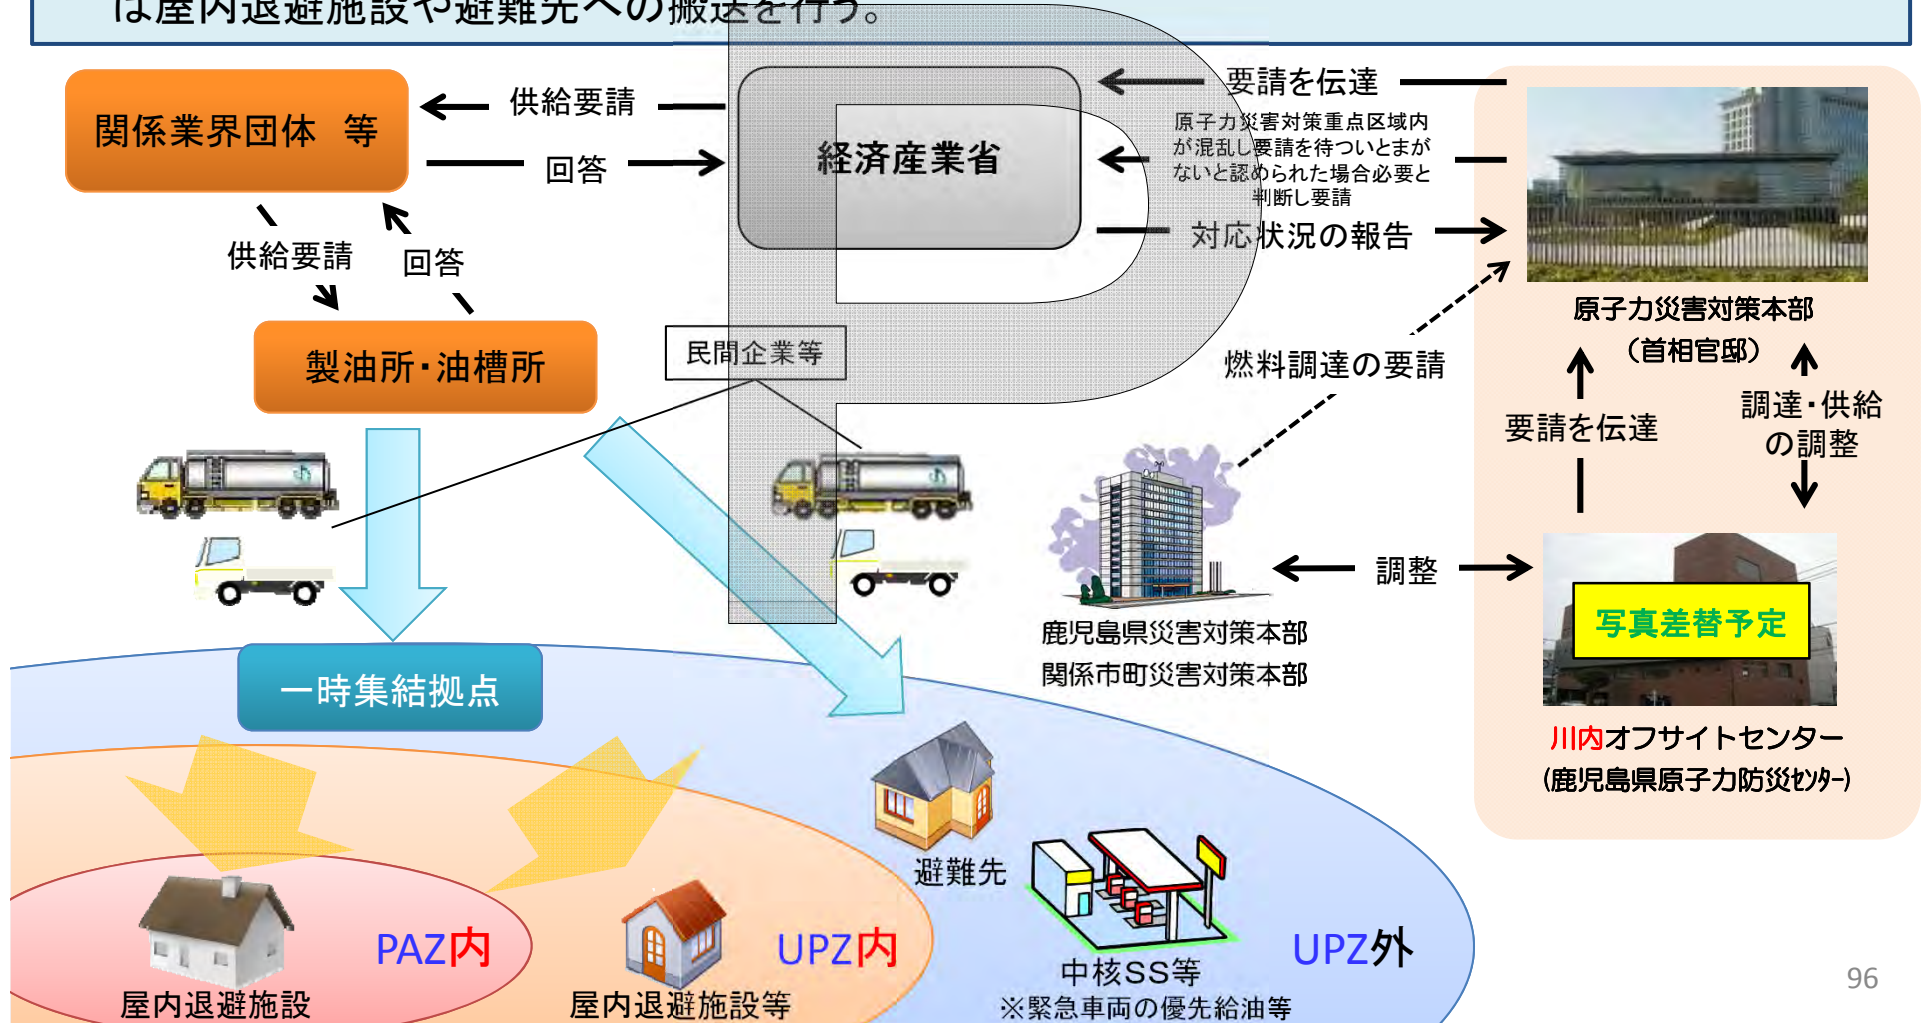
は屋内退避施設や避難先への搬送を行う。

関係業界団体　等

供給要請

回答

経済産業省

要請を伝達

原子力災害対策重点区域内が混乱し要請を待ついとまがないと認められた場合必要と判断し要請

対応状況の報告

供給要請

回答

製油所・油槽所

民間企業等

燃料調達の要請

原子力災害対策本部
（首相官邸）

要請を伝達

調達・供給の調整

調整

鹿児島県災害対策本部
関係市町災害対策本部

写真差替予定

川内オフサイトセンター
（鹿児島県原子力防災ｾﾝﾀｰ）

一時集結拠点

避難先

PAZ内

UPZ内

UPZ外

屋内退避施設

屋内退避施設等

中核SS等
※緊急車両の優先給油等

96